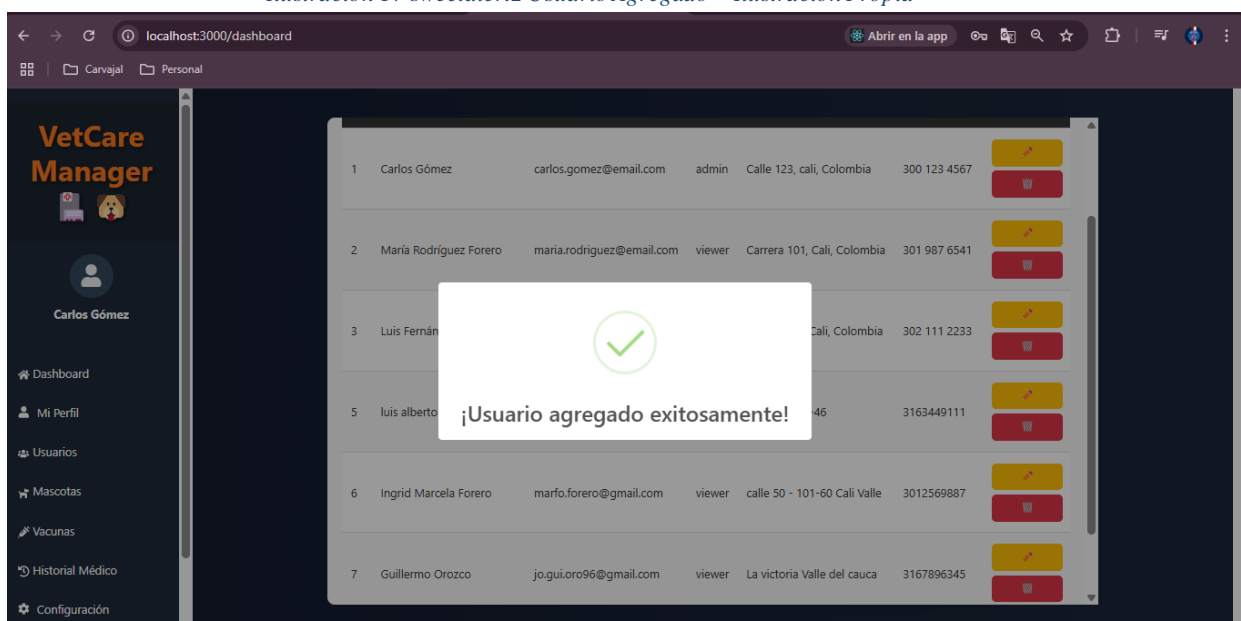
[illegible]

localhost:3000/dashboard

Abrir en la app

Carvajal Personal

VetCare Manager

Carlos Gómez

Dashboard
Mi Perfil
Usuarios
Mascotas
Vacunas
Historial Médico
Configuración

| | | | | | |
|---|---|---|---|---|---|
| 1 | Carlos Gómez | carlos.gomez@email.com | admin | Calle 123, cali, Colombia | 300 123 4567 |
| 2 | María Rodríguez Forero | maria.rodriguez@email.com | viewer | Carrera 101, Cali, Colombia | 301 987 6541 |
| 3 | Luis Fernán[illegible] | | | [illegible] Cali, Colombia | 302 111 2233 |
| 5 | luis alberto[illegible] | | | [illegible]46 | 3163449111 |
| 6 | Ingrid Marcela Forero | marfo.forero@gmail.com | viewer | calle 50 - 101-60 Cali Valle | 3012569887 |
| 7 | Guillermo Orozco | jo.gui.oro96@gmail.com | viewer | La victoria Valle del cauca | 3167896345 |

¡Usuario agregado exitosamente!